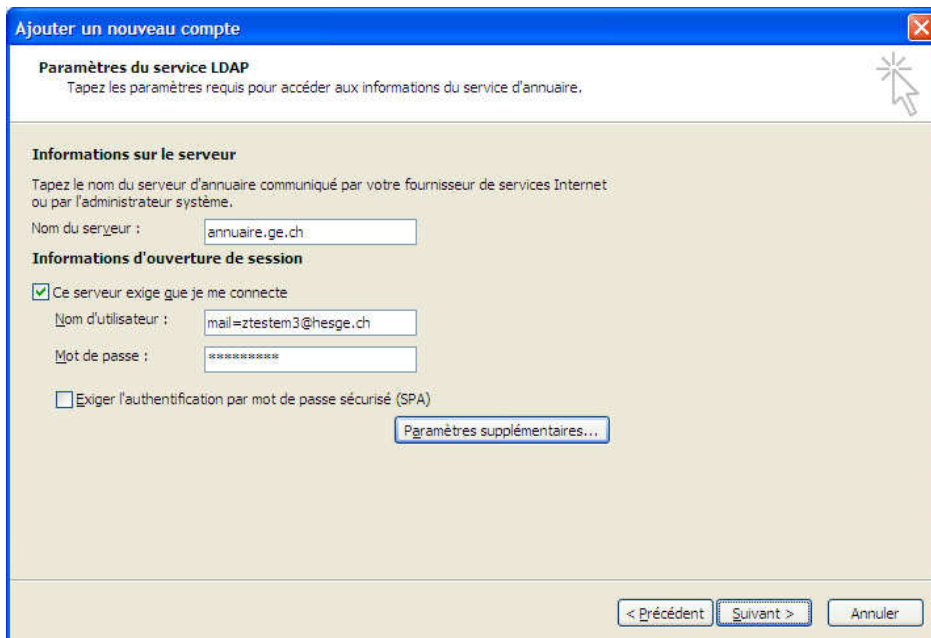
Ajouter un nouveau compte

Paramètres du service LDAP
Tapez les paramètres requis pour accéder aux informations du service d'annuaire.

Informations sur le serveur

Tapez le nom du serveur d'annuaire communiqué par votre fournisseur de services Internet ou par l'administrateur système.

Nom du serveur : annuaire.ge.ch

Informations d'ouverture de session

Ce serveur exige que je me connecte

Nom d'utilisateur : mail=ztestem3@hesge.ch

Mot de passe : **********

Exiger l'authentification par mot de passe sécurisé (SPA)

Paramètres supplémentaires...

< Précédent | Suivant > | Annuler